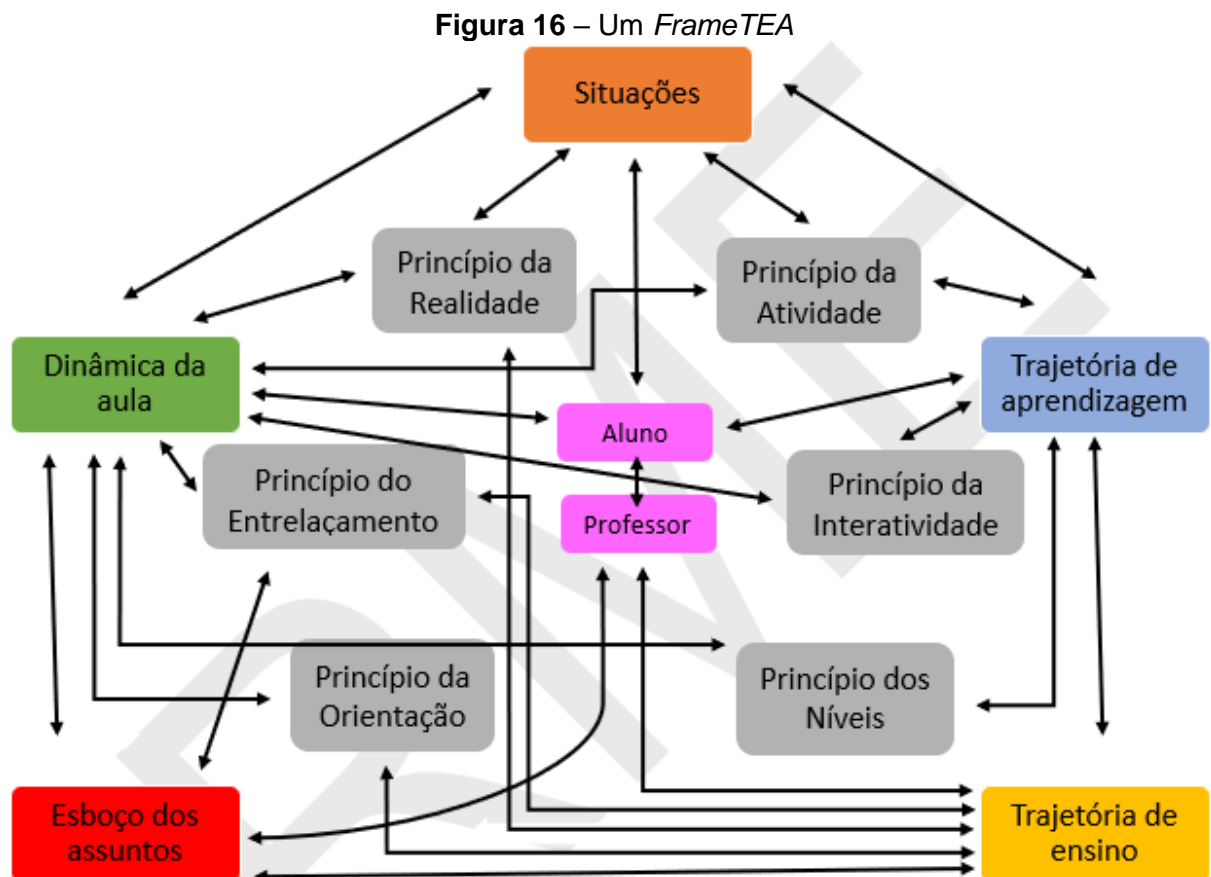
**Figura 16** – Um *FrameTEA*

Situações

Princípio da Realidade

Princípio da Atividade

Dinâmica da aula

Trajetória de aprendizagem

Aluno

Professor

Princípio do Entrelaçamento

Princípio da Interatividade

Princípio da Orientação

Princípio dos Níveis

Esboço dos assuntos

Trajetória de ensino